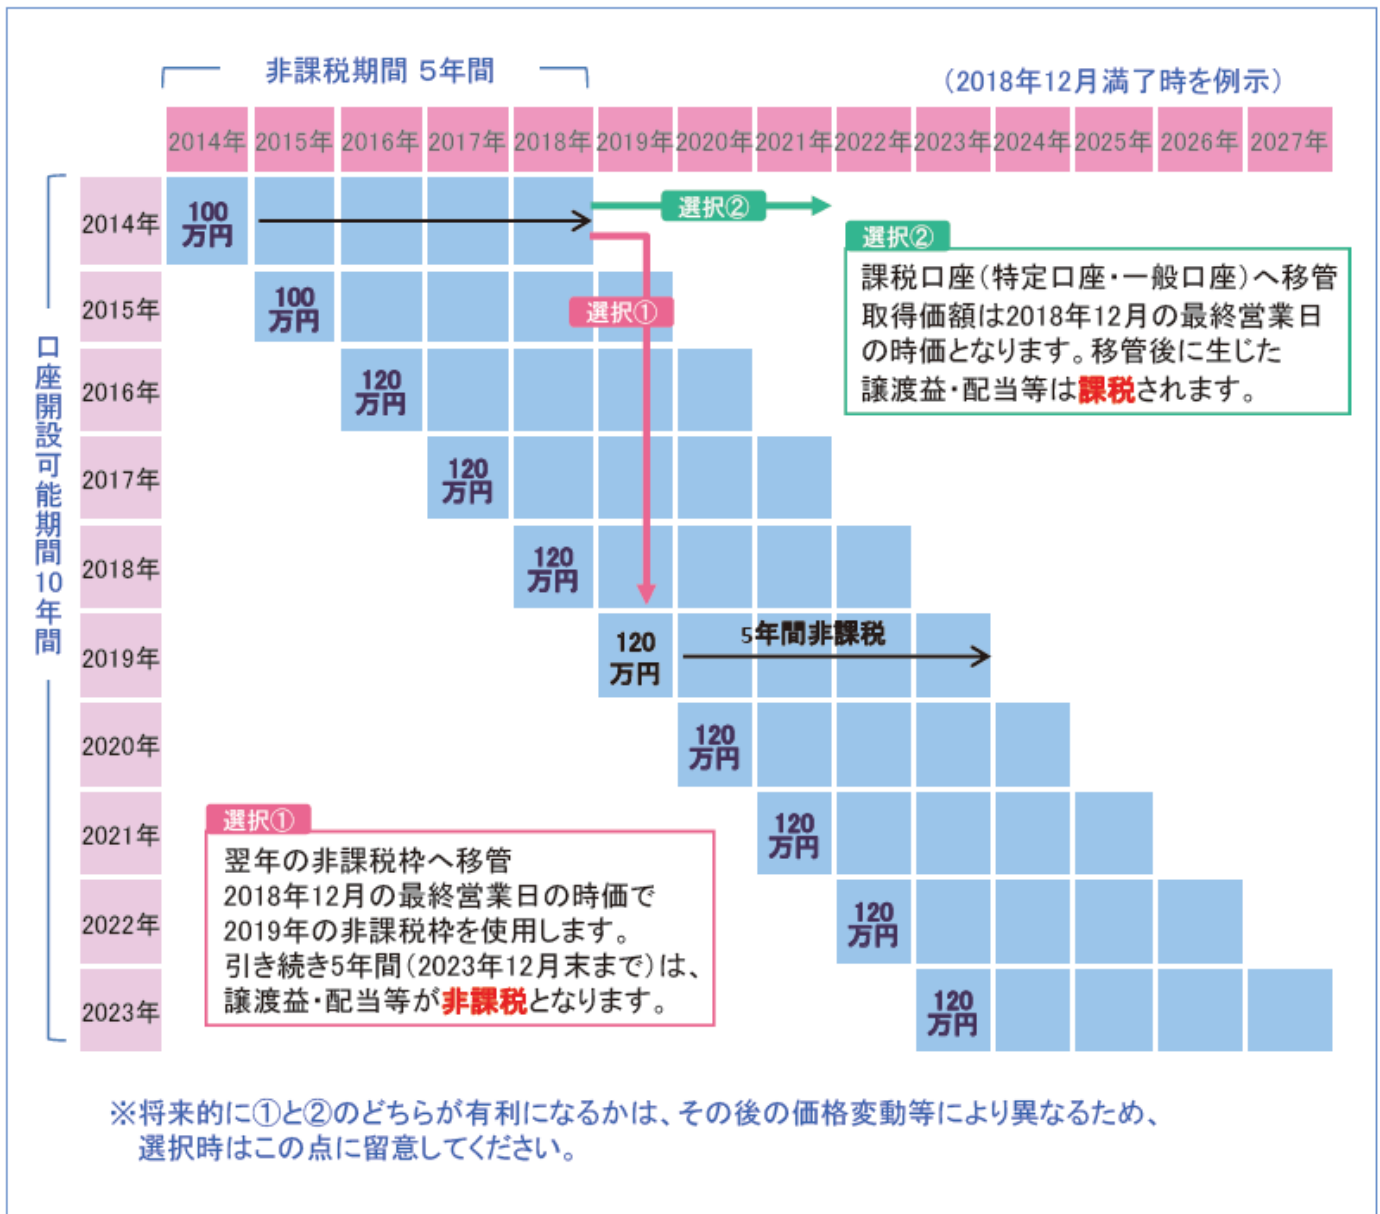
非課税期間 5年間

(2018年12月満了時を例示)

| | 2014年 | 2015年 | 2016年 | 2017年 | 2018年 | 2019年 | 2020年 | 2021年 | 2022年 | 2023年 | 2024年 | 2025年 | 2026年 | 2027年 |
|---|---|---|---|---|---|---|---|---|---|---|---|---|---|---|
| 2014年 | 100万円 | | | | | | | | | | | | | |
| 2015年 | | 100万円 | | | | | | | | | | | | |
| 2016年 | | | 120万円 | | | | | | | | | | | |
| 2017年 | | | | 120万円 | | | | | | | | | | |
| 2018年 | | | | | 120万円 | | | | | | | | | |
| 2019年 | | | | | | 120万円 | | | | | | | | |
| 2020年 | | | | | | | 120万円 | | | | | | | |
| 2021年 | | | | | | | | 120万円 | | | | | | |
| 2022年 | | | | | | | | | 120万円 | | | | | |
| 2023年 | | | | | | | | | | 120万円 | | | | |

口座開設可能期間10年間

選択②

選択①

5年間非課税

選択②
課税口座(特定口座・一般口座)へ移管
取得価額は2018年12月の最終営業日の時価となります。移管後に生じた譲渡益・配当等は課税されます。

選択①
翌年の非課税枠へ移管
2018年12月の最終営業日の時価で2019年の非課税枠を使用します。
引き続き5年間(2023年12月末まで)は、譲渡益・配当等が非課税となります。

※将来的に①と②のどちらが有利になるかは、その後の価格変動等により異なるため、選択時はこの点に留意してください。